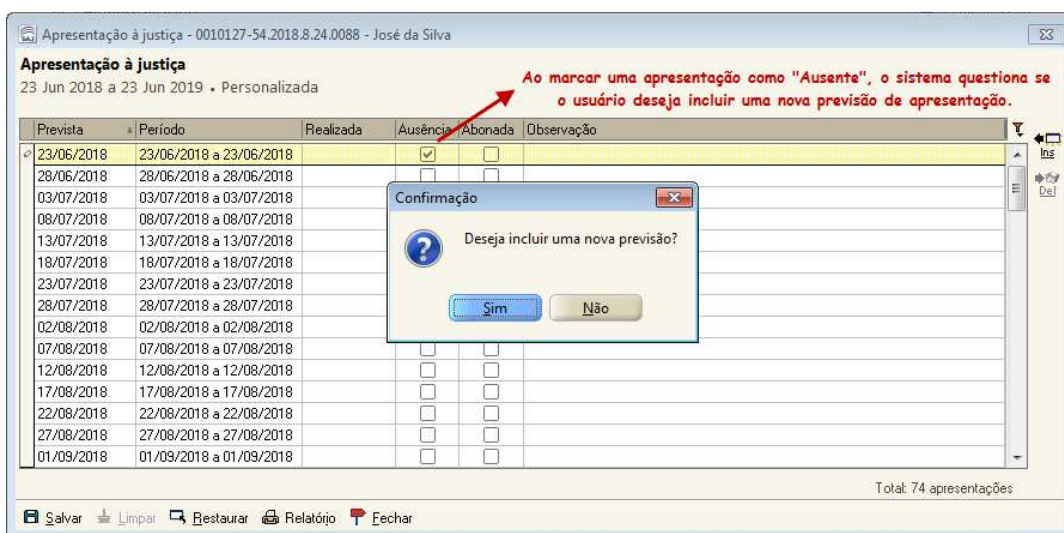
Apresentação à justiça - 0010127-54.2018.8.24.0088 - José da Silva

Apresentação à justiça
23 Jun 2018 a 23 Jun 2019 • Personalizada

Ao marcar uma apresentação como "Ausente", o sistema questiona se o usuário deseja incluir uma nova previsão de apresentação.

| Prevista | Período | Realizada | Ausência | Abonada | Observação |
|---|---|---|---|---|---|
| 23/06/2018 | 23/06/2018 a 23/06/2018 | | ☑ | ☐ | |
| 28/06/2018 | 28/06/2018 a 28/06/2018 | | | | |
| 03/07/2018 | 03/07/2018 a 03/07/2018 | | | | |
| 08/07/2018 | 08/07/2018 a 08/07/2018 | | | | |
| 13/07/2018 | 13/07/2018 a 13/07/2018 | | | | |
| 18/07/2018 | 18/07/2018 a 18/07/2018 | | | | |
| 23/07/2018 | 23/07/2018 a 23/07/2018 | | | | |
| 28/07/2018 | 28/07/2018 a 28/07/2018 | | | | |
| 02/08/2018 | 02/08/2018 a 02/08/2018 | | | | |
| 07/08/2018 | 07/08/2018 a 07/08/2018 | | ☐ | ☐ | |
| 12/08/2018 | 12/08/2018 a 12/08/2018 | | ☐ | ☐ | |
| 17/08/2018 | 17/08/2018 a 17/08/2018 | | ☐ | ☐ | |
| 22/08/2018 | 22/08/2018 a 22/08/2018 | | ☐ | ☐ | |
| 27/08/2018 | 27/08/2018 a 27/08/2018 | | ☐ | ☐ | |
| 01/09/2018 | 01/09/2018 a 01/09/2018 | | ☐ | ☐ | |

Ins
Del

Confirmação
Deseja incluir uma nova previsão?
Sim Não

Total: 74 apresentações

Salvar Limpar Restaurar Relatório Fechar